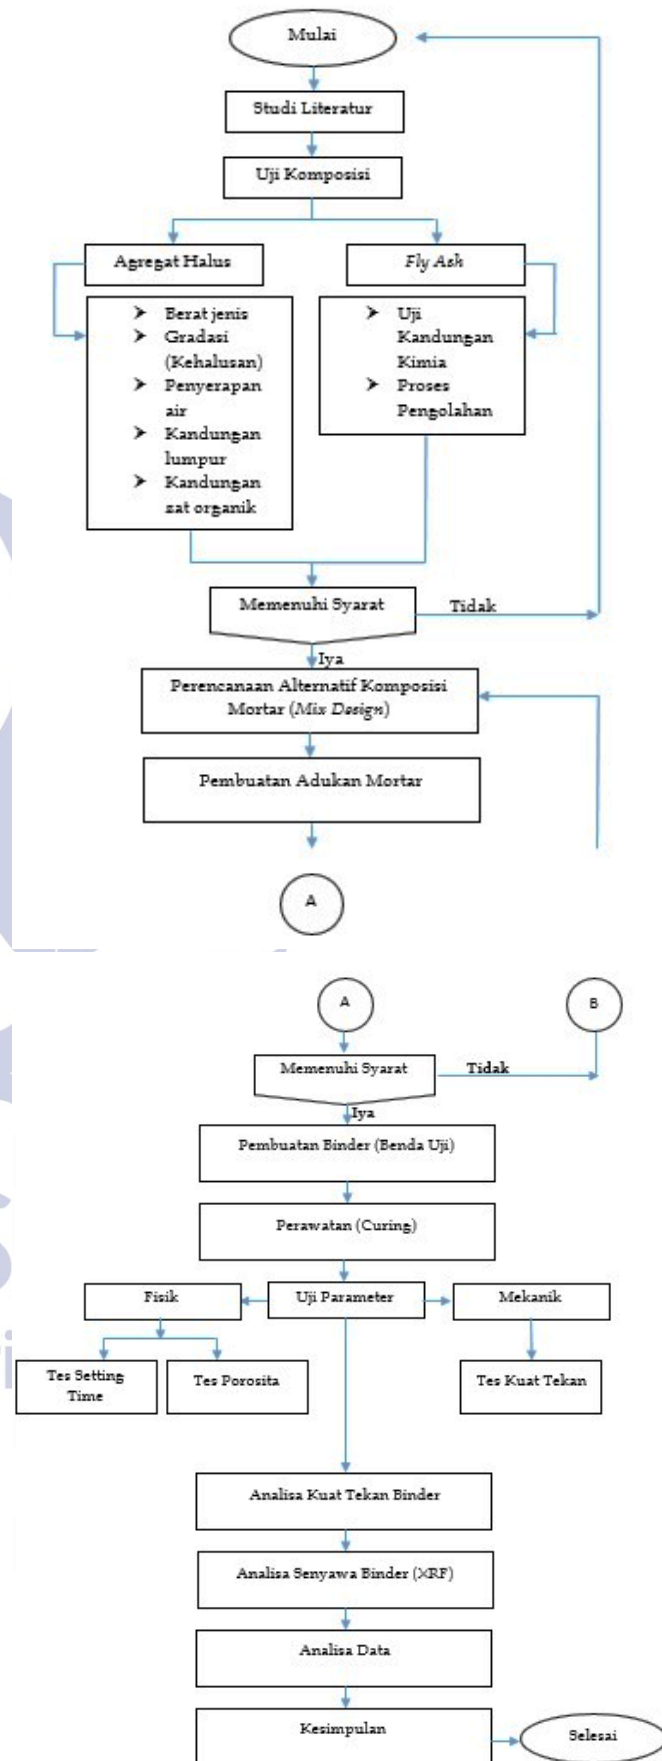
Mulai

Studi Literatur

Uji Komposisi

Agregat Halus

Fly Ash

➢ Berat jenis
➢ Gradasi (Kehalusan)
➢ Penyerapan air
➢ Kandungan lumpur
➢ Kandungan zat organik

➢ Uji Kandungan Kimia
➢ Proses Pengolahan

Memenuhi Syarat

Tidak

Iya

Perencanaan Alternatif Komposisi Mortar (Mix Design)

Pembuatan Adukan Mortar

A

A

B

Memenuhi Syarat

Tidak

Iya

Pembuatan Binder (Benda Uji)

Perawatan (Curing)

Fisik

Uji Parameter

Mekanik

Tes Setting Time

Tes Porosita

Tes Kuat Tekan

Analisa Kuat Tekan Binder

Analisa Senyawa Binder (XRF)

Analisa Data

Kesimpulan

Selesai